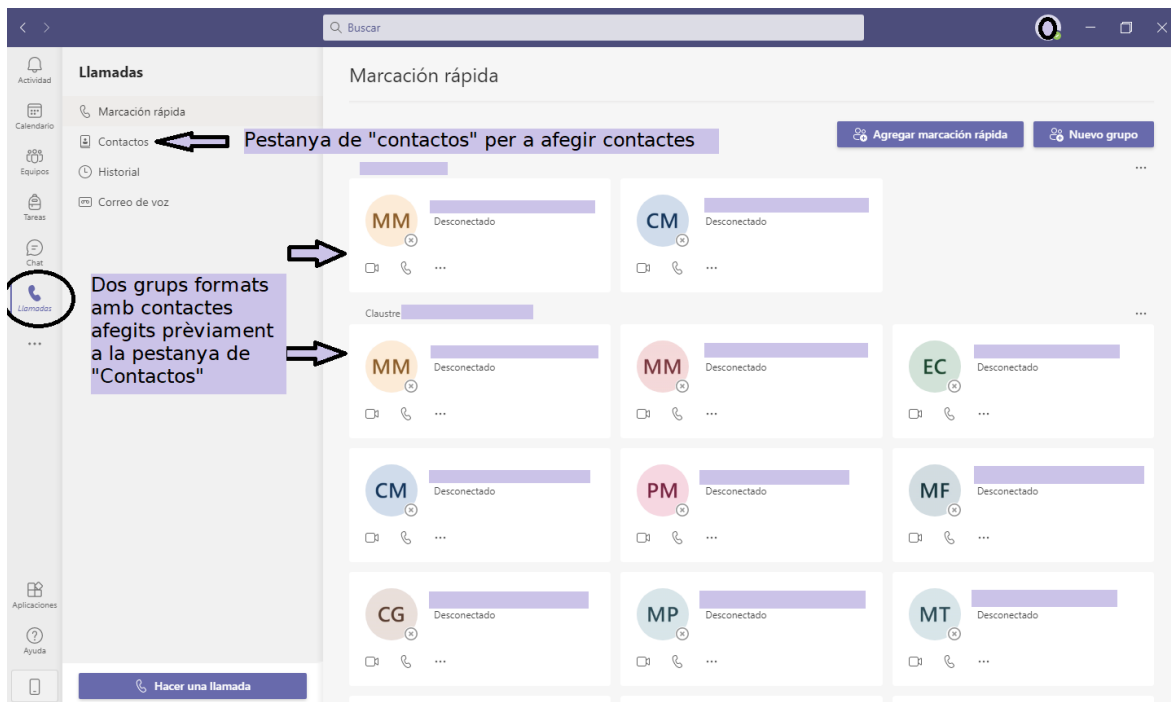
Buscar

Actividad
Calendario
Equipos
Tareas
Chat
Llamadas
...
Aplicaciones
Ayuda

Llamadas

Marcación rápida
Contactos
Historial
Correo de voz

Pestanya de "contactos" per a afegir contactes

Dos grups formats amb contactes afegits prèviament a la pestanya de "Contactos"

Hacer una llamada

Marcación rápida

Agregar marcación rápida
Nuevo grupo

...

MM Desconectado
CM Desconectado

Claustre
...

MM Desconectado
MM Desconectado
EC Desconectado
CM Desconectado
PM Desconectado
MF Desconectado
CG Desconectado
MP Desconectado
MT Desconectado